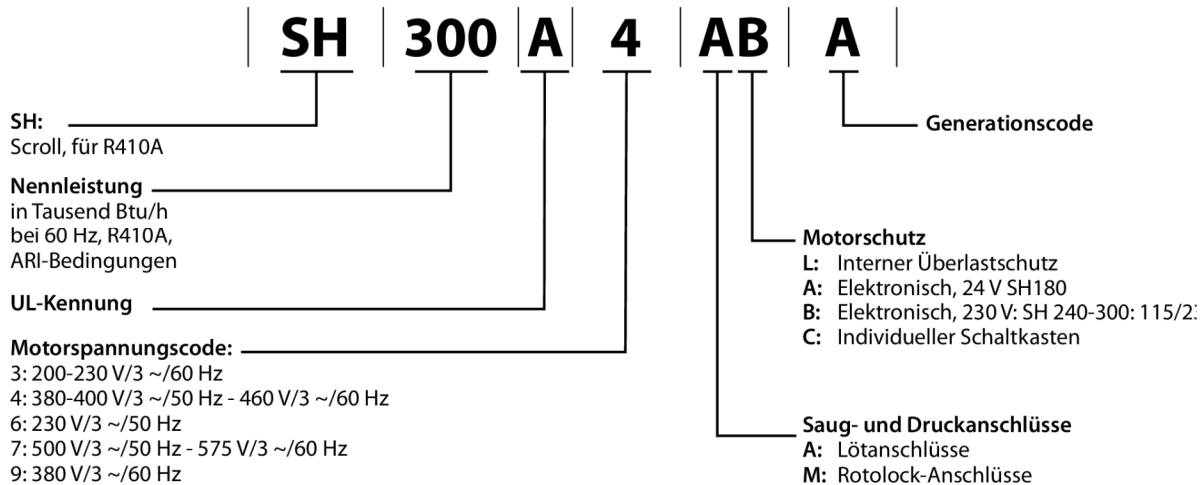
SH 300 A 4 AB A

SH:
Scroll, für R410A

Nennleistung
in Tausend Btu/h
bei 60 Hz, R410A,
ARI-Bedingungen

UL-Kennung

Motorspannungscode:
3: 200-230 V/3 ~/60 Hz
4: 380-400 V/3 ~/50 Hz - 460 V/3 ~/60 Hz
6: 230 V/3 ~/50 Hz
7: 500 V/3 ~/50 Hz - 575 V/3 ~/60 Hz
9: 380 V/3 ~/60 Hz

Generationscode

Motorschutz
L: Interner Überlastschutz
A: Elektronisch, 24 V SH180
B: Elektronisch, 230 V: SH 240-300: 115/23
C: Individueller Schaltkasten

Saug- und Druckanschlüsse
A: Lötanschlüsse
M: Rotolock-Anschlüsse